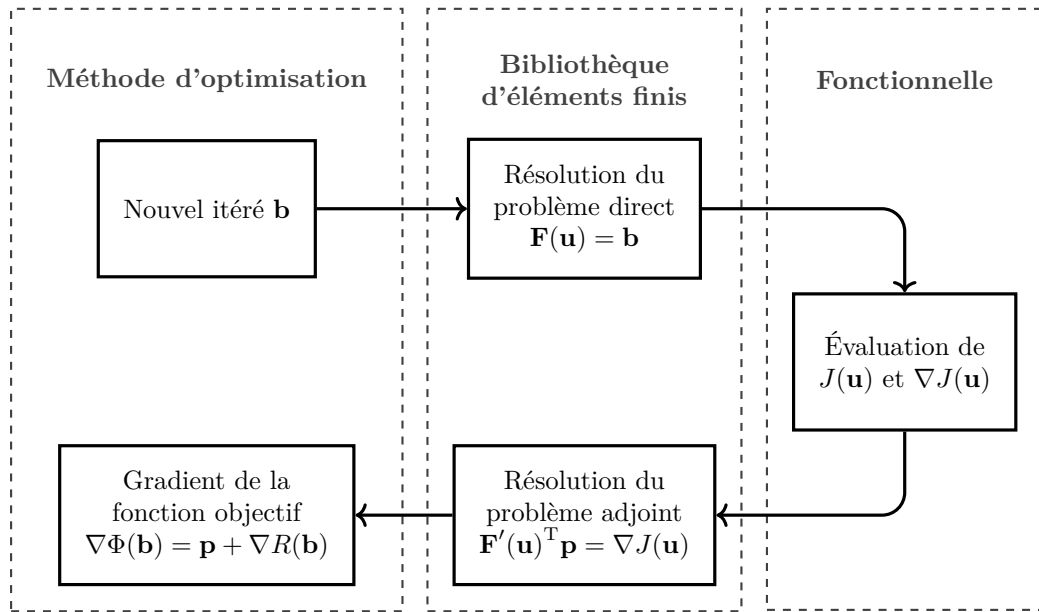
Méthode d'optimisation

Bibliothèque d'éléments finis

Fonctionnelle

Nouvel itéré $\mathbf{b}$

Résolution du problème direct $\mathbf{F}(\mathbf{u}) = \mathbf{b}$

Évaluation de $J(\mathbf{u})$ et $\nabla J(\mathbf{u})$

Résolution du problème adjoint $\mathbf{F}'(\mathbf{u})^{\mathrm{T}}\mathbf{p} = \nabla J(\mathbf{u})$

Gradient de la fonction objectif $\nabla \Phi(\mathbf{b}) = \mathbf{p} + \nabla R(\mathbf{b})$